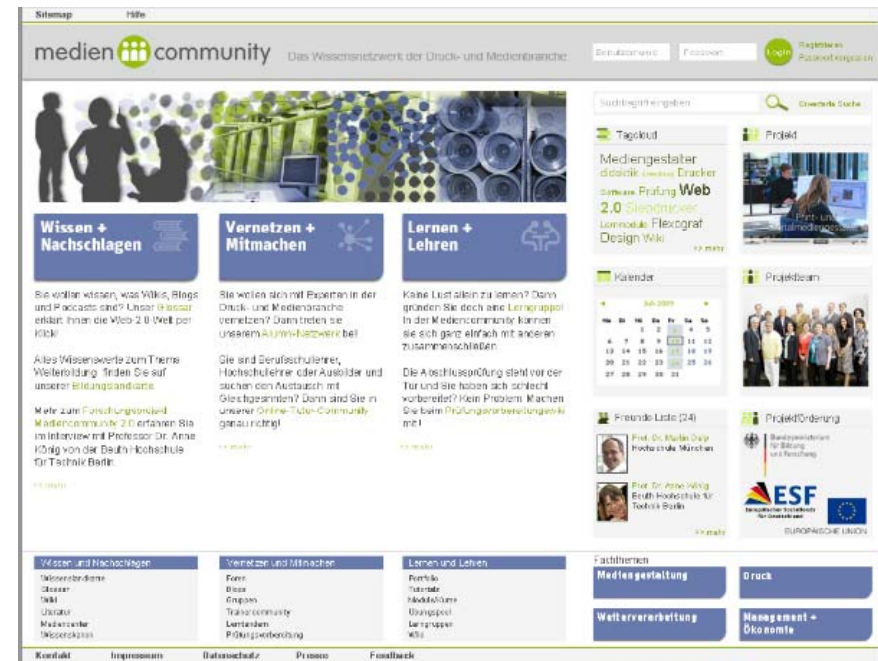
Sitemap Hilfe

medien community Das Wissensnetzwerk der Druck- und Medienbranche

Benutzername Passwort Login Registrieren Passwort vergessen

Suchbegriff eingeben Erweiterte Suche

Wissen + Nachschlagen

Sie wollen wissen, was Wikis, Blogs und Podcasts sind? Unser Glossar erklärt Ihnen die Web-2.0-Welt per Klick!

Alles Wissenswerte zum Thema Weiterbildung finden Sie auf unserer Bildungslandkarte.

Mehr zum Forschungsprojekt Mediencommunity 2.0 erfahren Sie im Interview mit Professor Dr. Anne König von der Beuth Hochschule für Technik Berlin.

>> mehr

Vernetzen + Mitmachen

Sie wollen sich mit Experten in der Druck- und Medienbranche vernetzen? Dann treten Sie unserem Alumni-Netzwerk bei!

Sie sind Berufsschullehrer, Hochschullehrer oder Ausbilder und suchen den Austausch mit Gleichgesinnten? Dann sind Sie in unserer Online-Tutor-Community genau richtig!

>> mehr

Lernen + Lehren

Keine Lust allein zu lernen? Dann gründen Sie doch eine Lerngruppe! In der Mediencommunity können sie sich ganz einfach mit anderen zusammenschließen.

Die Abschlussprüfung steht vor der Tür und Sie haben sich schlecht vorbereitet? Kein Problem. Machen Sie beim Prüfungsvorbereitungswiki mit!

>> mehr

Tagcloud
Mediengestalter didaktik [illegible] Drucker Software Prüfung Web 2.0 Siebdrucker Lernmodule Flexograf Design Wiki
>> mehr

Projekt
Print- und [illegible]mediengestalter

Kalender
Juli 2009
Mo Di Mi Do Fr Sa So
1 2 3 4 5
6 7 8 9 10 11 12
13 14 15 16 17 18 19
20 21 22 23 24 25 26
27 28 29 30 31

Projektteam

Freunde Liste (24)
Prof. Dr. Martin Delp Hochschule München
Prof. Dr. Anne König Beuth Hochschule für Technik Berlin
>> mehr

Projektförderung
Bundesministerium für Bildung und Forschung
ESF Europäischer Sozialfonds für Deutschland
EUROPÄISCHE UNION

Wissen und Nachschlagen
Wissenslandkarte
Glossar
Wiki
Literatur
Mediencenter
Wissensklassen

Vernetzen und Mitmachen
Foren
Blogs
Gruppen
Trainercommunity
Lernlanden
Prüfungsvorbereitung

Lernen und Lehren
Portfolio
Tutorials
Modelaufgaben
Übungspool
Lerngruppen
Wiki

Fachthemen
Mediengestaltung
Druck
Weiterverarbeitung
Management + Ökonomie

Kontakt Impressum Datenschutz Presse Feedback